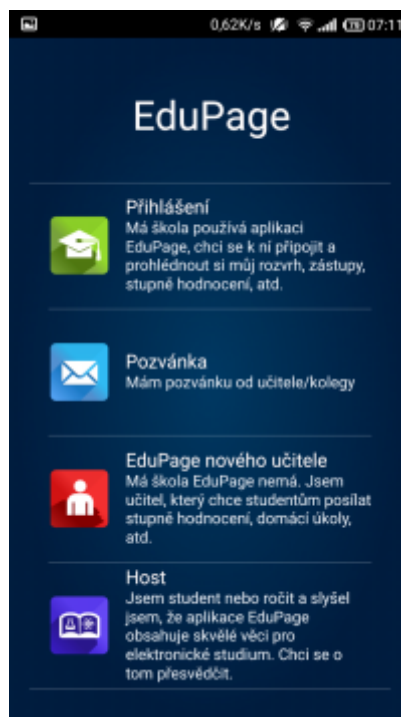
0,62K/s 07:11

EduPage

Přihlášení
Má škola používá aplikaci EduPage, chci se k ní připojit a prohlédnout si můj rozvrh, zástupy, stupné hodnocení, atd.

Pozvánka
Mám pozvánku od učitele/kolegy

EduPage nového učitele
Má škola EduPage nemá. Jsem učitel, který chce studentům posílat stupné hodnocení, domácí úkoly, atd.

Host
Jsem student nebo rodič a slyšel jsem, že aplikace EduPage obsahuje skvělé věci pro elektronické studium. Chci se o tom přesvědčit.